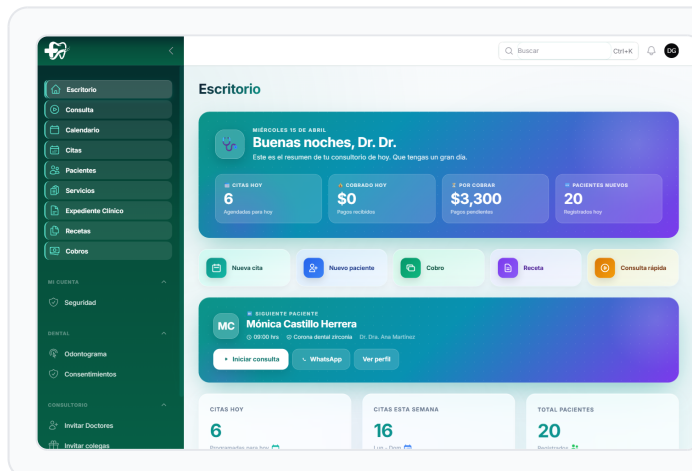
Buscar Ctrl+K

DG

Escritorio
Consulta
Calendario
Citas
Pacientes
Servicios
Expediente Clínico
Recetas
Cobros

MI CUENTA
Seguridad

DENTAL
Odontograma
Consentimientos

CONSULTORIO
Invitar Doctores
Invitar colegas

Escritorio

MIÉRCOLES 15 DE ABRIL
Buenas noches, Dr. Dr.
Este es el resumen de tu consultorio de hoy. Que tengas un gran día.

CITAS HOY
6
Agendadas para hoy

COBRADO HOY
$0
Pagos recibidos

POR COBRAR
$3,300
Pagos pendientes

PACIENTES NUEVOS
20
Registrados hoy

Nueva cita
Nuevo paciente
Cobro
Receta
Consulta rápida

MC
SIGUIENTE PACIENTE
Mónica Castillo Herrera
09:00 hrs Corona dental zirconia Dr. Dra. Ana Martínez
Iniciar consulta
WhatsApp
Ver perfil

CITAS HOY
6
Programadas para hoy

CITAS ESTA SEMANA
16
Lun - Dom

TOTAL PACIENTES
20
Registrados